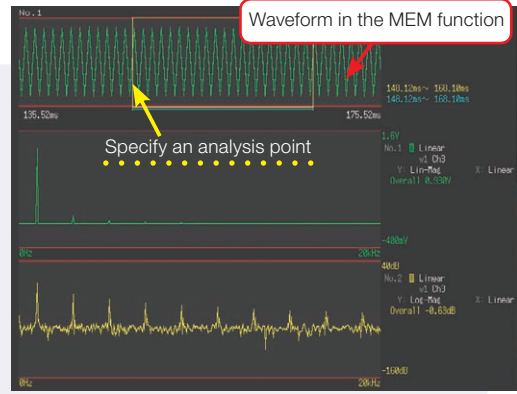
No.1

Waveform in the MEM function

140.12ms~ 160.10ms
140.12ms~ 160.10ms

135.52ms

175.52ms

Specify an analysis point

1.6V
No.1 Linear
v1 Ch3
Y: Lin-Mag
X: Linear
Overall 0.930V

-400mV

0Hz

20kHz

40dB
No.2 Linear
v1 Ch3
Y: Log-Mag
X: Linear
Overall -0.63dB

-160dB

0Hz

20kHz